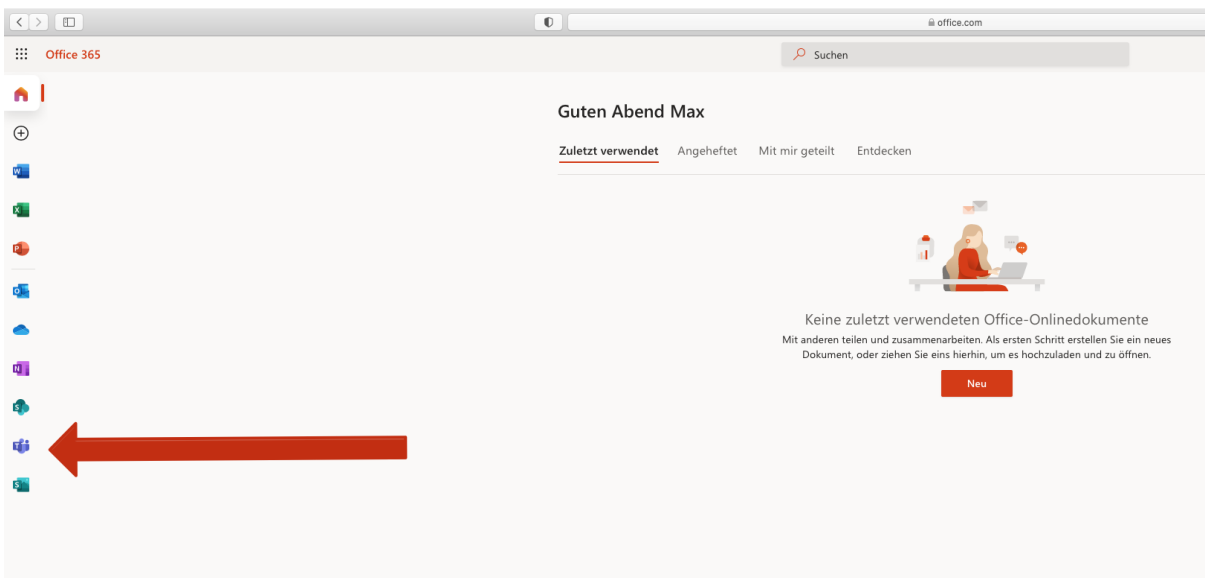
office.com

Office 365

Suchen

Guten Abend Max

Zuletzt verwendet Angeheftet Mit mir geteilt Entdecken

Keine zuletzt verwendeten Office-Onlinedokumente

Mit anderen teilen und zusammenarbeiten. Als ersten Schritt erstellen Sie ein neues Dokument, oder ziehen Sie eins hierhin, um es hochzuladen und zu öffnen.

Neu